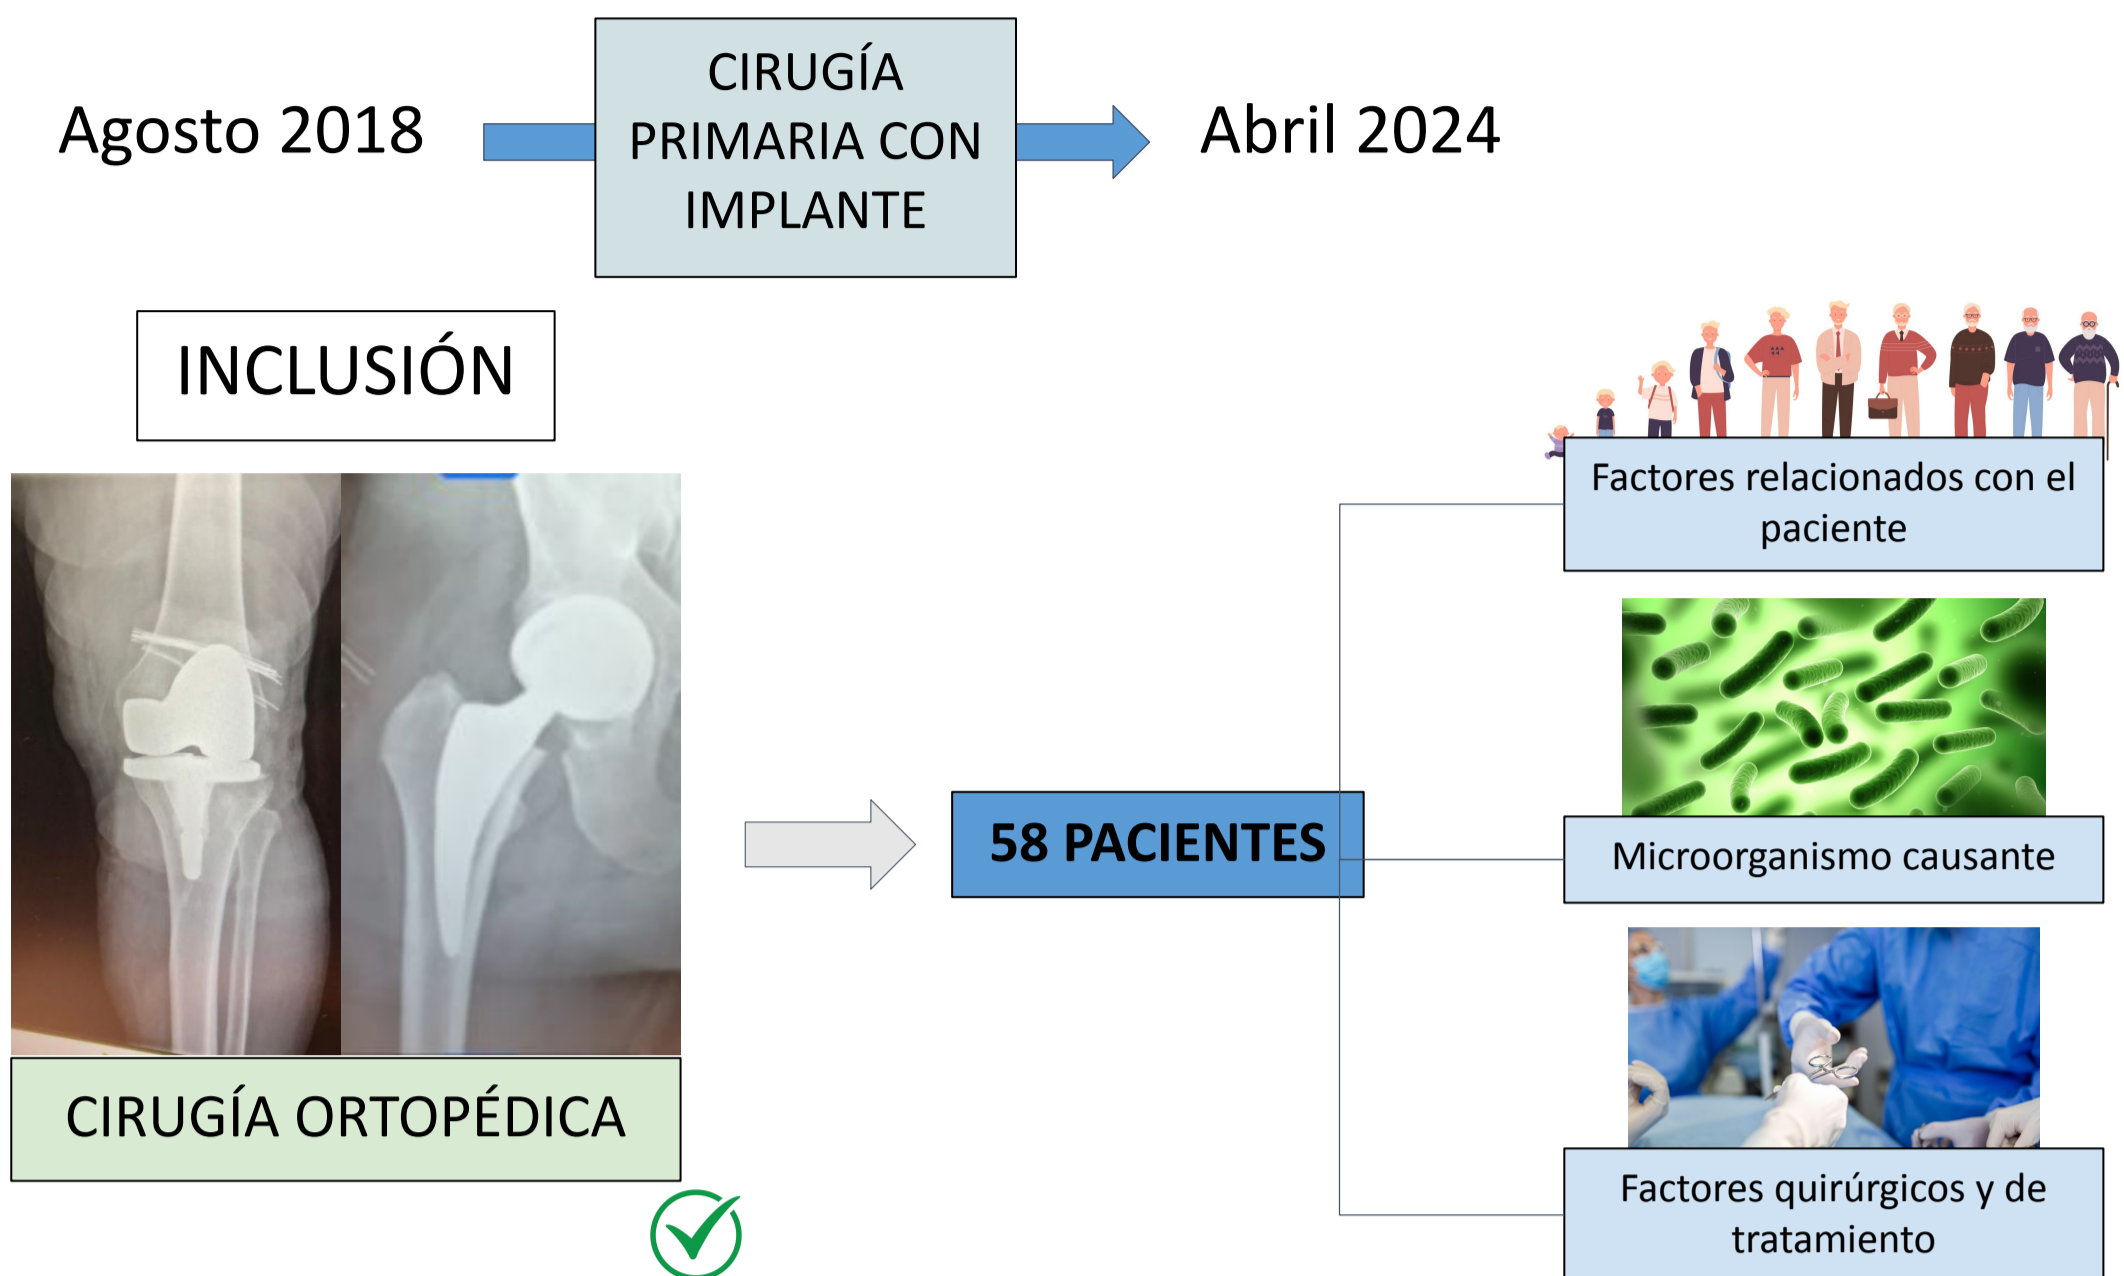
Agosto 2018

CIRUGÍA PRIMARIA CON IMPLANTE

Abril 2024

INCLUSIÓN

CIRUGÍA ORTOPÉDICA

58 PACIENTES

Factores relacionados con el paciente

Microorganismo causante

Factores quirúrgicos y de tratamiento